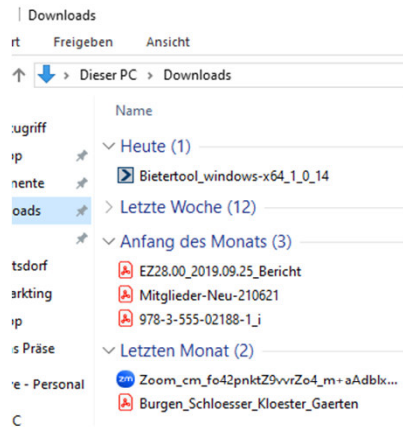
Downloads

rt Freigeben Ansicht

Dieser PC > Downloads

Name

:ugriff
p
nente
oads

tsdorf
arkting
p
s Präse
re - Personal
C

Heute (1)
Bietertool_windows-x64_1_0_14

Letzte Woche (12)

Anfang des Monats (3)
EZ28.00_2019.09.25_Bericht
Mitglieder-Neu-210621
978-3-555-02188-1_i

Letzten Monat (2)
Zoom_cm_fo42pnktZ9vvrZo4_m+aAdblx...
Burgen_Schloesser_Kloester_Gaerten